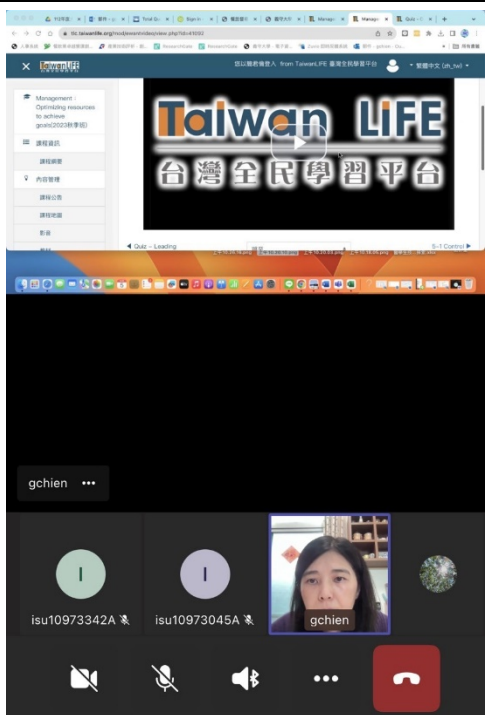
Taiwan LiFE

歡迎觀看者登入 from TaiwanLIFE 臺灣全民學習平台

繁體中文 (zh_tw)

Management : Optimizing resources to achieve goals(2023秋季班)

課程資訊

課程綱要

內容管理

課程公告

課程地圖

Taiwan LiFE

台灣全民學習平台

◄ Quiz -- Leading

5-1 Control ►

gchien •••

isu10973342A

isu10973045A

gchien